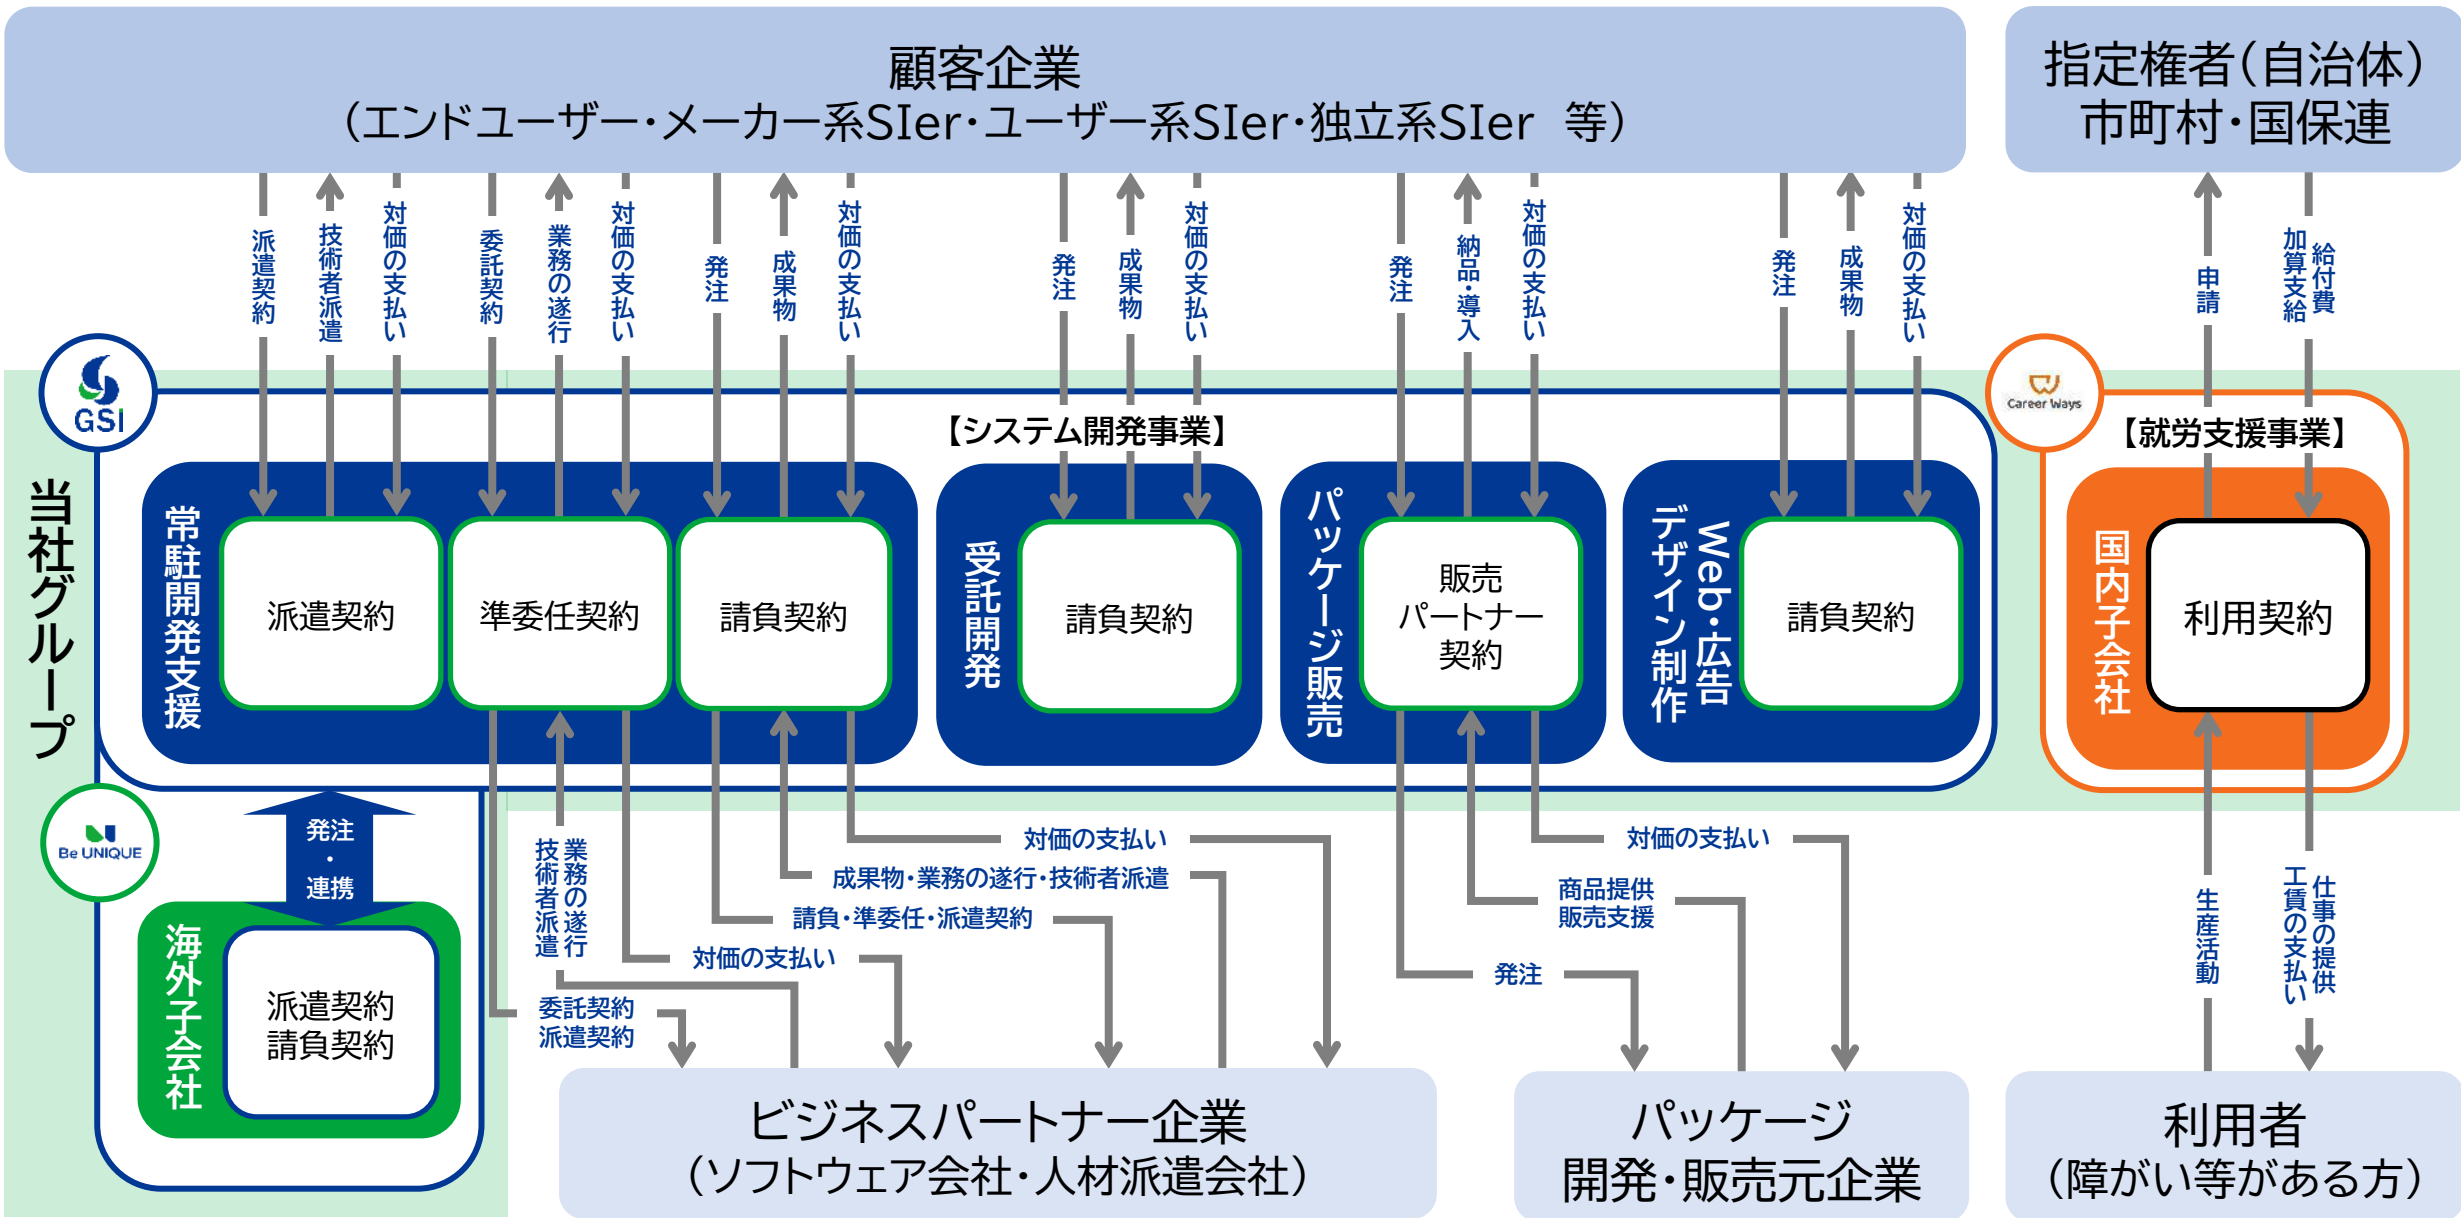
顧客企業
（エンドユーザー・メーカー系SIer・ユーザー系SIer・独立系SIer　等）

指定権者（自治体）
市町村・国保連

派遣契約
技術者派遣
対価の支払い
委託契約
業務の遂行
対価の支払い
発注
成果物
対価の支払い
発注
成果物
対価の支払い
発注
納品・導入
対価の支払い
発注
成果物
対価の支払い
申請
給付費
加算支給

GSI
当社グループ
【システム開発事業】
常駐開発支援
派遣契約
準委任契約
請負契約
受託開発
請負契約
パッケージ販売
販売
パートナー
契約
Web・広告
デザイン制作
請負契約

Career Ways
【就労支援事業】
国内子会社
利用契約

Be UNIQUE
発注
・
連携
海外子会社
派遣契約
請負契約

業務の遂行
技術者派遣
委託契約
派遣契約
対価の支払い
成果物・業務の遂行・技術者派遣
請負・準委任・派遣契約
対価の支払い
対価の支払い
商品提供
販売支援
発注
生産活動
仕事の提供
工賃の支払い

ビジネスパートナー企業
（ソフトウェア会社・人材派遣会社）

パッケージ
開発・販売元企業

利用者
（障がい等がある方）